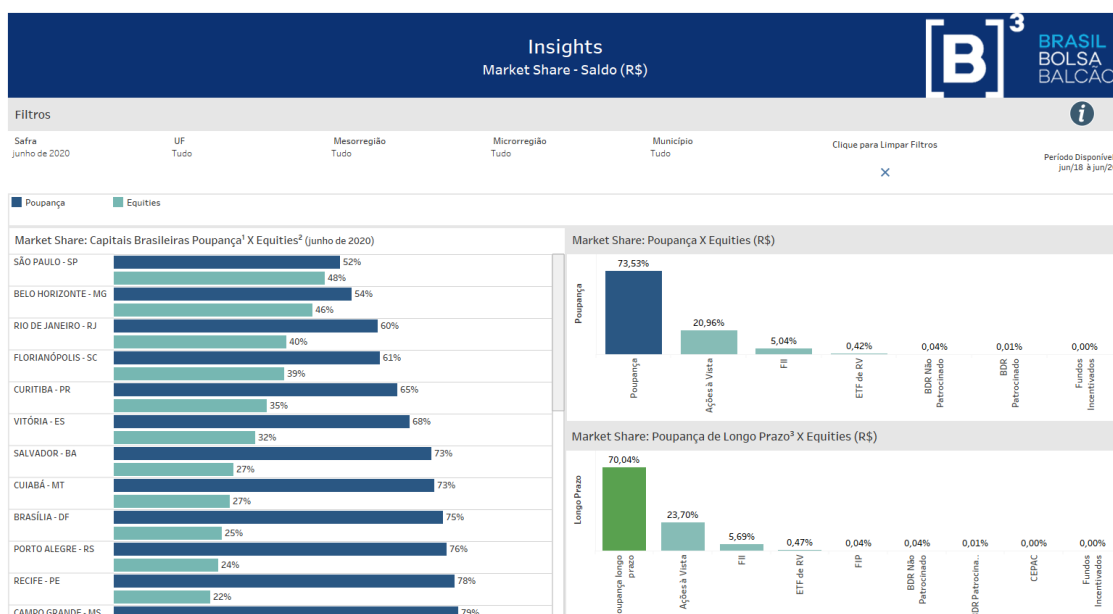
Insights
Market Share - Saldo (R$)

B³ BRASIL BOLSA BALCÃO

Filtros

Safra
junho de 2020

UF
Tudo

Mesorregião
Tudo

Microrregião
Tudo

Município
Tudo

Clique para Limpar Filtros
×

Período Disponível
jun/18 à jun/2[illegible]

Poupança
Equities

Market Share: Capitais Brasileiras Poupança¹ X Equities² (junho de 2020)

| Capital | Poupança | Equities |
|---|---|---|
| SÃO PAULO - SP | 52% | 48% |
| BELO HORIZONTE - MG | 54% | 46% |
| RIO DE JANEIRO - RJ | 60% | 40% |
| FLORIANÓPOLIS - SC | 61% | 39% |
| CURITIBA - PR | 65% | 35% |
| VITÓRIA - ES | 68% | 32% |
| SALVADOR - BA | 73% | 27% |
| CUIABÁ - MT | 73% | 27% |
| BRASÍLIA - DF | 75% | 25% |
| PORTO ALEGRE - RS | 76% | 24% |
| RECIFE - PE | 78% | 22% |
| CAMPO GRANDE - MS | 79% | |

Market Share: Poupança X Equities (R$)

Poupança

| Poupança | Ações à Vista | FII | ETF de RV | BDR Não Patrocinado | BDR Patrocinado | Fundos Incentivados |
|---|---|---|---|---|---|---|
| 73,53% | 20,96% | 5,04% | 0,42% | 0,04% | 0,01% | 0,00% |

Market Share: Poupança de Longo Prazo³ X Equities (R$)

Longo Prazo

| Poupança longo prazo | Ações à Vista | FII | ETF de RV | FIP | BDR Não Patrocinado | BDR Patrocina... | CEPAC | Fundos Incentivados |
|---|---|---|---|---|---|---|---|---|
| 70,04% | 23,70% | 5,69% | 0,47% | 0,04% | 0,04% | 0,01% | 0,00% | 0,00% |